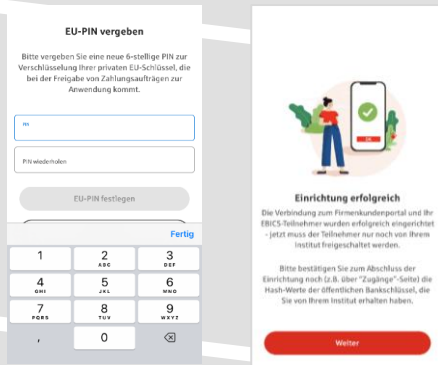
EU-PIN vergeben

Bitte vergeben Sie eine neue 6-stellige PIN zur Verschlüsselung Ihrer privaten EU-Schlüssel, die bei der Freigabe von Zahlungsaufträgen zur Anwendung kommt.

PIN

PIN wiederholen

EU-PIN festlegen

Fertig

1
2 ABC
3 DEF
4 GHI
5 JKL
6 MNO
7 PQRS
8 TUV
9 WXYZ
,
0

Einrichtung erfolgreich

Die Verbindung zum Firmenkundenportal und Ihr EBICS-Teilnehmer wurden erfolgreich eingerichtet - jetzt muss der Teilnehmer nur noch von Ihrem Institut freigeschaltet werden.

Bitte bestätigen Sie zum Abschluss der Einrichtung noch (z.B. über "Zugänge"-Seite) die Hash-Werte der öffentlichen Bankschlüssel, die Sie von Ihrem Institut erhalten haben.

Weiter